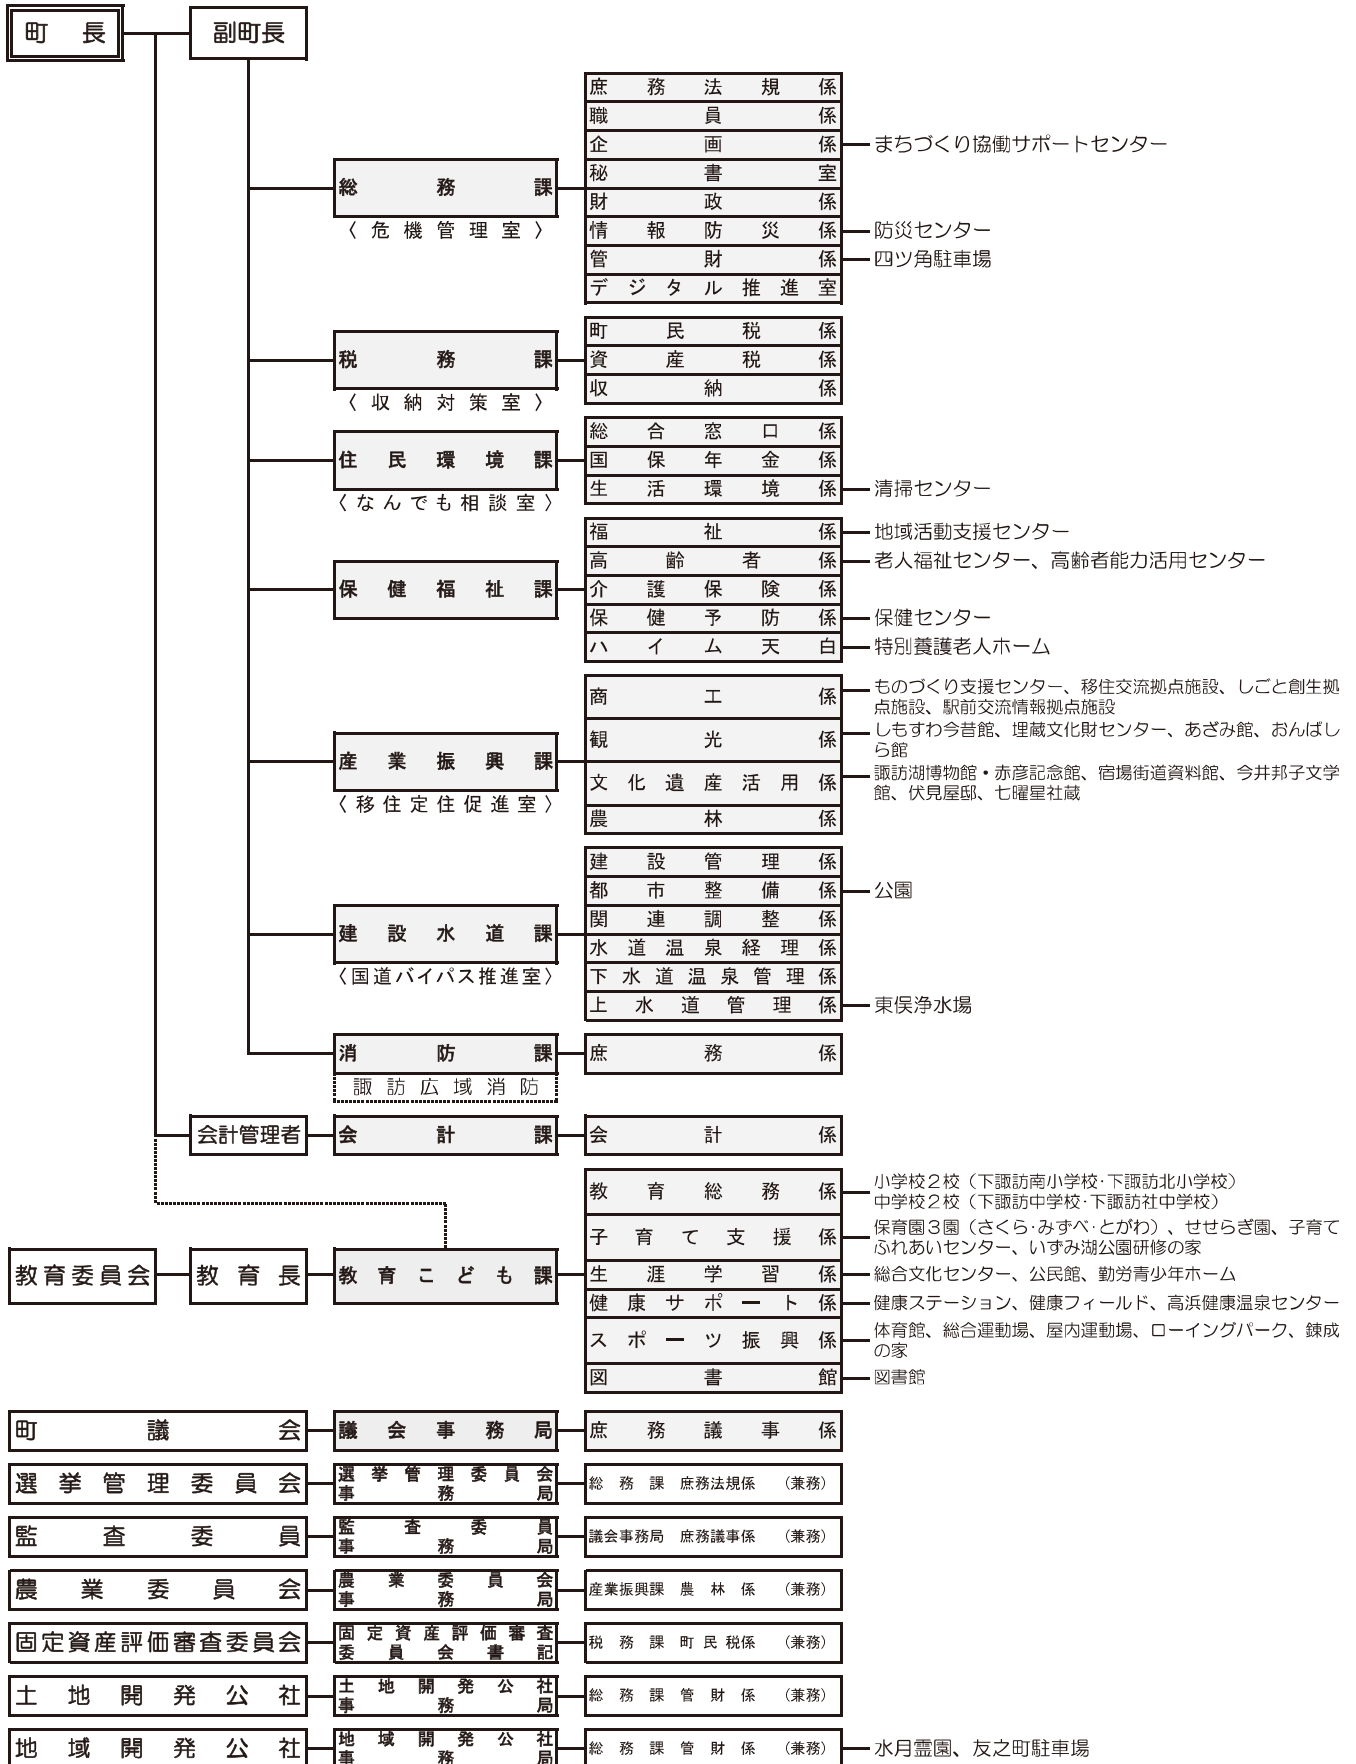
町長

副町長

総務課
〈危機管理室〉
庶務法規係
職員係
企画係 まちづくり協働サポートセンター
秘書室
財政係
情報防災係 防災センター
管財係 四ツ角駐車場
デジタル推進室

税務課
〈収納対策室〉
町民税係
資産税係
収納係

住民環境課
〈なんでも相談室〉
総合窓口係
国保年金係
生活環境係 清掃センター

保健福祉課
福祉係 地域活動支援センター
高齢者係 老人福祉センター、高齢者能力活用センター
介護保険係
保健予防係 保健センター
ハイム天白 特別養護老人ホーム

産業振興課
〈移住定住促進室〉
商工係 ものづくり支援センター、移住交流拠点施設、しごと創生拠点施設、駅前交流情報拠点施設
観光係 しもすわ今昔館、埋蔵文化財センター、あざみ館、おんばしら館
文化遺産活用係 諏訪湖博物館・赤彦記念館、宿場街道資料館、今井邦子文学館、伏見屋邸、七曜星社蔵
農林係

建設水道課
〈国道バイパス推進室〉
建設管理係
都市整備係 公園
関連調整係
水道温泉経理係
下水道温泉管理係
上水道管理係 東俣浄水場

消防課
諏訪広域消防
庶務係

会計管理者
会計課
会計係

教育委員会
教育長
教育こども課
教育総務係 小学校2校（下諏訪南小学校·下諏訪北小学校） 中学校2校（下諏訪中学校·下諏訪社中学校）
子育て支援係 保育園3園（さくら·みずべ·とがわ）、せせらぎ園、子育てふれあいセンター、いずみ湖公園研修の家
生涯学習係 総合文化センター、公民館、勤労青少年ホーム
健康サポート係 健康ステーション、健康フィールド、高浜健康温泉センター
スポーツ振興係 体育館、総合運動場、屋内運動場、ローイングパーク、錬成の家
図書館 図書館

町議会
議会事務局
庶務議事係

選挙管理委員会
選挙管理委員会事務局
総務課 庶務法規係 （兼務）

監査委員
監査委員事務局
議会事務局 庶務議事係 （兼務）

農業委員会
農業委員会事務局
産業振興課 農林係 （兼務）

固定資産評価審査委員会
固定資産評価審査委員会書記
税務課 町民税係 （兼務）

土地開発公社
土地開発公社事務局
総務課 管財係 （兼務）

地域開発公社
地域開発公社事務局
総務課 管財係 （兼務） 水月霊園、友之町駐車場